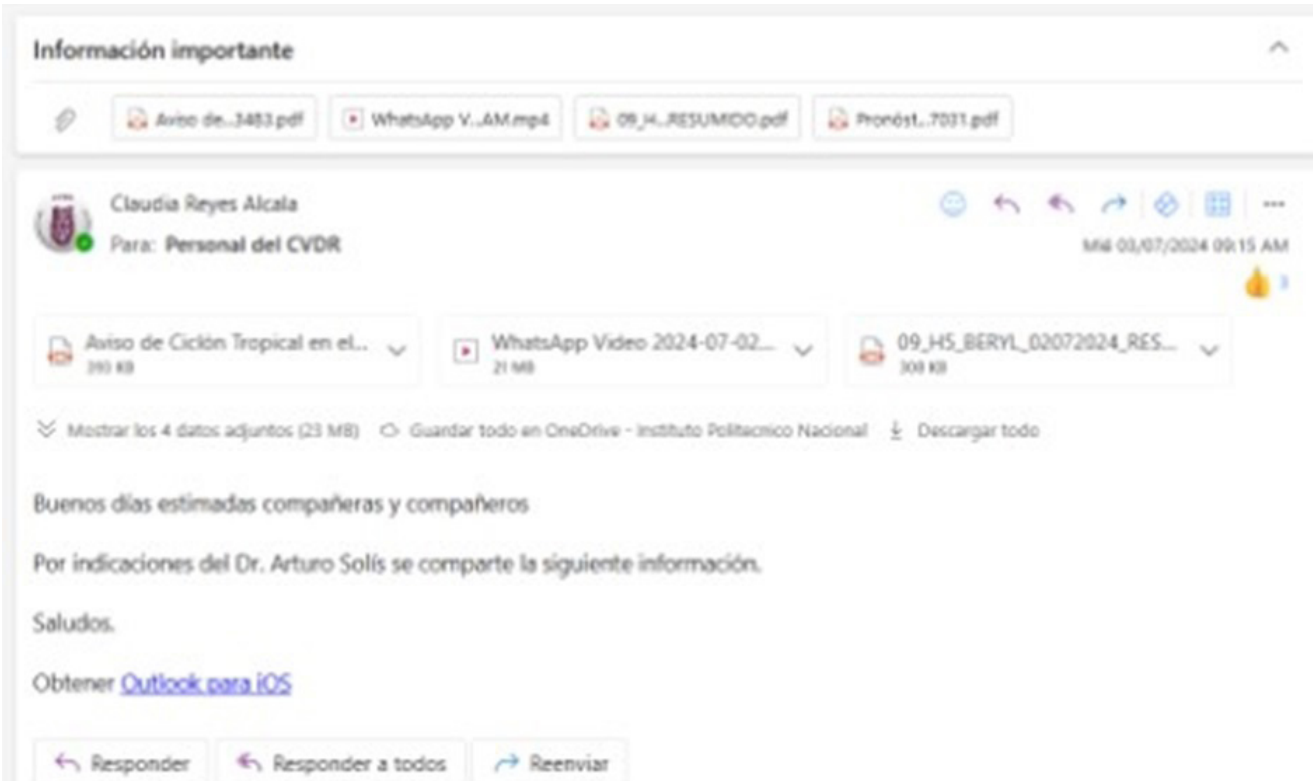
Información importante

Aviso de...3483.pdf
WhatsApp V...AM.mp4
09_H...RESUMIDO.pdf
Pronóst...7031.pdf

Claudia Reyes Alcala
Para: Personal del CVDR

Mié 03/07/2024 09:15 AM

3

Aviso de Ciclón Tropical en el...
390 KB

WhatsApp Video 2024-07-02...
21 MB

09_HS_BERYL_02072024_RES...
308 KB

Mostrar los 4 datos adjuntos (23 MB)
Guardar todo en OneDrive - Instituto Politecnico Nacional
Descargar todo

Buenos días estimadas compañeras y compañeros

Por indicaciones del Dr. Arturo Solís se comparte la siguiente información.

Saludos.

Obtener Outlook para iOS

Responder
Responder a todos
Reenviar